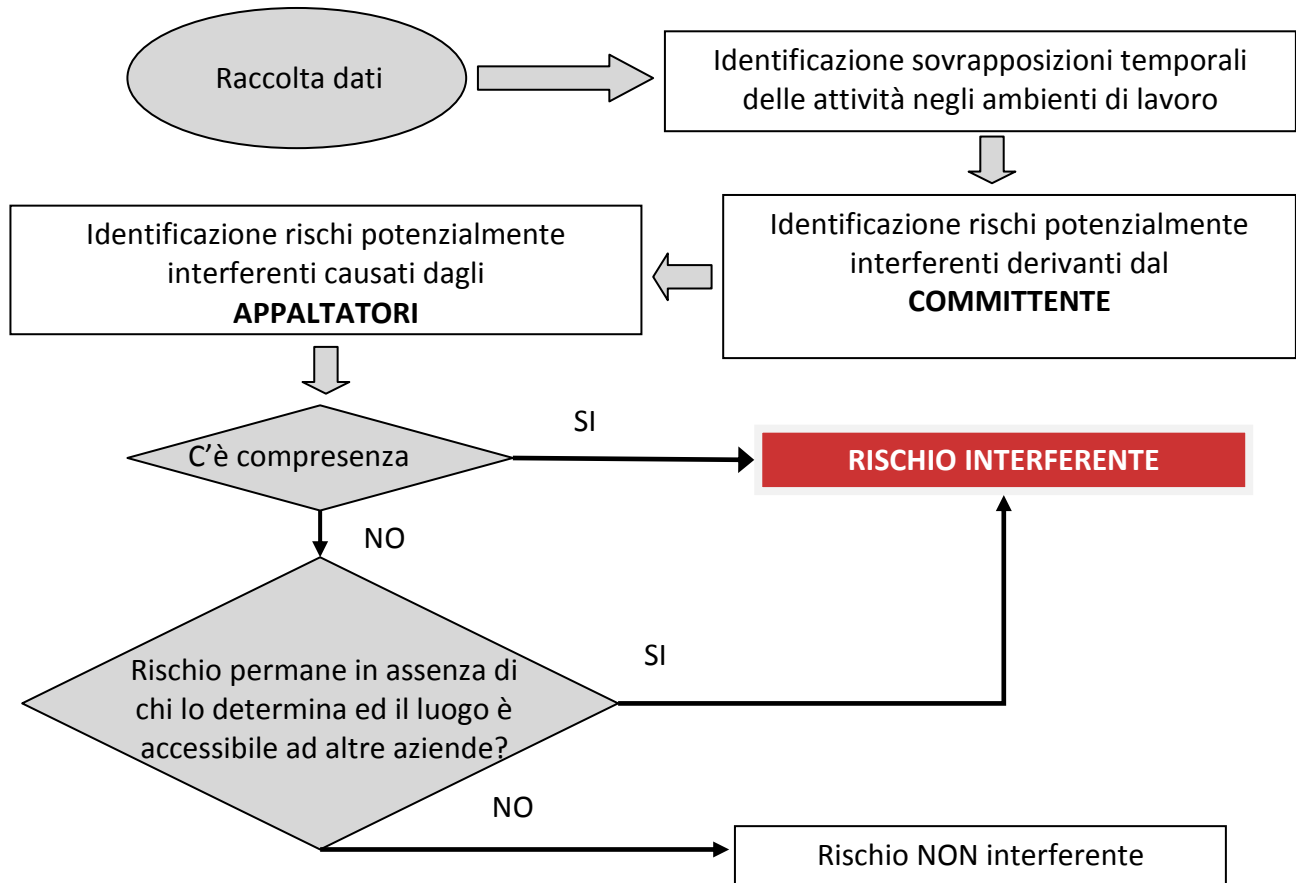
Raccolta dati

Identificazione sovrapposizioni temporali delle attività negli ambienti di lavoro

Identificazione rischi potenzialmente interferenti derivanti dal **COMMITTENTE**

Identificazione rischi potenzialmente interferenti causati dagli **APPALTATORI**

C'è compresenza

SI

**RISCHIO INTERFERENTE**

NO

Rischio permane in assenza di chi lo determina ed il luogo è accessibile ad altre aziende?

SI

NO

Rischio NON interferente